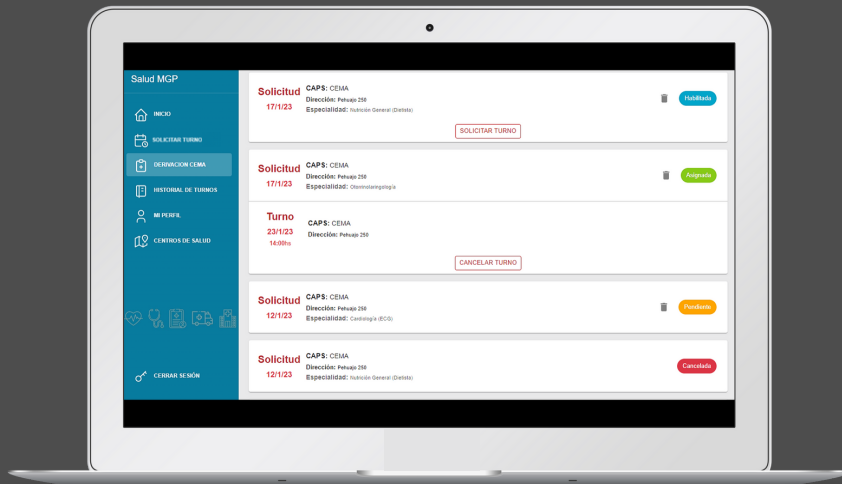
Salud MGP

INICIO
SOLICITAR TURNO
DERIVACION CEMA
HISTORIAL DE TURNOS
MI PERFIL
CENTROS DE SALUD

CERRAR SESIÓN

Solicitud
17/1/23
CAPS: CEMA
Dirección: Pehuajo 250
Especialidad: Nutrición General (Dietista)
Habilitada
SOLICITAR TURNO

Solicitud
17/1/23
CAPS: CEMA
Dirección: Pehuajo 250
Especialidad: Otorrinolaringología
Asignada

Turno
23/1/23
14:00hs
CAPS: CEMA
Dirección: Pehuajo 250
CANCELAR TURNO

Solicitud
12/1/23
CAPS: CEMA
Dirección: Pehuajo 250
Especialidad: Cardiología (ECG)
Pendiente

Solicitud
12/1/23
CAPS: CEMA
Dirección: Pehuajo 250
Especialidad: Nutrición General (Dietista)
Cancelada